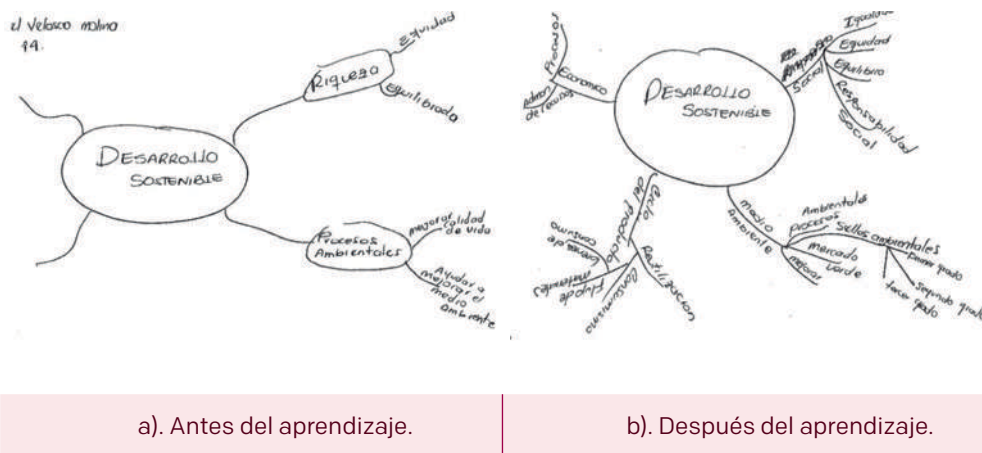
d Velasco molina
14.

DESARROLLO SOSTENIBLE

Riqueza

Equidad

Equilibrada

Procesos Ambientales

mejorar calidad de vida

Ayudar a mejorar el medio ambiente

DESARROLLO SOSTENIBLE

Económico

Procesos

Valores de recursos

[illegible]

Social

Igualdad

Equidad

Equilibrio

Responsabilidad Social

Medio Ambiente

Ambientales procesos

Sellos ambientales

primer grado

Segundo grado

tercer grado

mercado verde

mejoras

Ciclo del producto

Consumo consciente

Flujo de materiales

Reutilización

Consumismo

a). Antes del aprendizaje.

b). Después del aprendizaje.